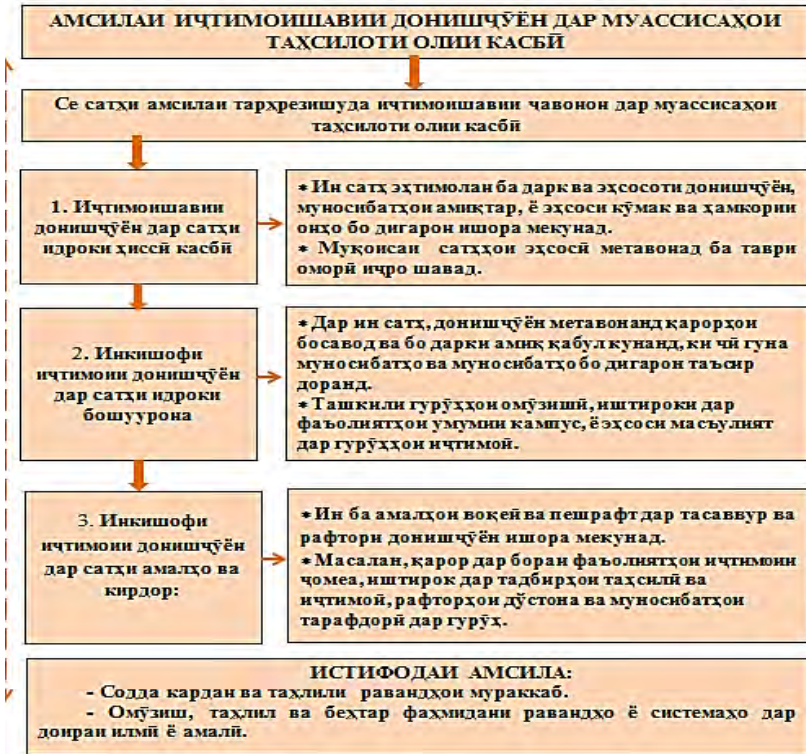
АМСИЛАИ ИҶТИМОИШАВИИ ДОНИШҶӮЁН ДАР МУАССИСАҲОИ ТАҲСИЛОТИ ОЛИИ КАСБӢ

Се сатҳи амсилаи тарҳрезишуда иҷтимоишавии ҷавонон дар муассисаҳои таҳсилоти олии касбӣ

1. Иҷтимоишавии донишҷӯён дар сатҳи идроки ҳиссӣ касбӣ

• Ин сатҳ эҳтимолан ба дарк ва эҳсосоти донишҷӯён, муносибатҳои амиқтар, ё эҳсоси кӯмак ва ҳамкории онҳо бо дигарон ишора мекунад.
• Муқоисаи сатҳҳои эҳсосӣ метавонад ба таври оморӣ иҷро шавад.

2. Инкишофи иҷтимоии донишҷӯён дар сатҳи идроки бошуурона

• Дар ин сатҳ, донишҷӯён метавонанд қарорҳои босавод ва бо дарки амиқ қабул кунанд, ки чӣ гуна муносибатҳо ва муносибатҳо бо дигарон таъсир доранд.
• Ташкили гурӯҳҳои омӯзишӣ, иштироки дар фаъолиятҳои умумии кампус, ё эҳсоси масъулият дар гурӯҳҳои иҷтимоӣ.

3. Инкишофи иҷтимоии донишҷӯён дар сатҳи амалҳо ва кирдор:

• Ин ба амалҳои воқеӣ ва пешрафт дар тасаввур ва рафтори донишҷӯён ишора мекунад.
• Масалан, қарор дар бораи фаъолиятҳои иҷтимоии ҷомеа, иштирок дар тадбирҳои таҳсилӣ ва иҷтимоӣ, рафторҳои дӯстона ва муносибатҳои тарафдорӣ дар гурӯҳ.

ИСТИФОДАИ АМСИЛА:
- Содда кардан ва таҳлили равандҳои мураккаб.
- Омӯзиш, таҳлил ва беҳтар фаҳмидани равандҳо ё системаҳо дар доираи илмӣ ё амалӣ.